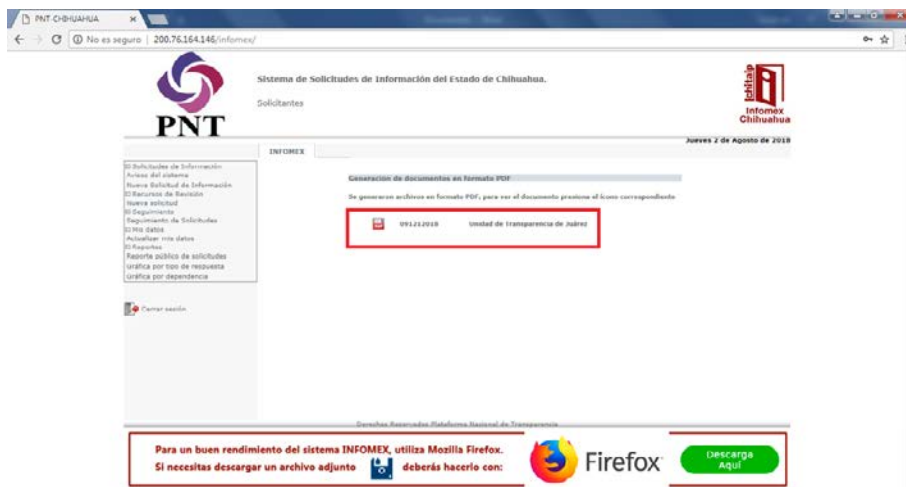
PNT CHIHUAHUA

No es seguro | 200.76.164.146/infomex/

PNT

Sistema de Solicitudes de Información del Estado de Chihuahua.

Solicitantes

ichitaip Infomex Chihuahua

Jueves 2 de Agosto de 2018

INFOMEX

Solicitudes de Información
Avisos del sistema
Nueva Solicitud de Información
Recursos de Revisión
Nueva solicitud
Seguimiento
Seguimiento de Solicitudes
Mis datos
Actualizar mis datos
Reportes
Reporte público de solicitudes
Gráfica por tipo de respuesta
Gráfica por dependencia

Cerrar sesión

Generacion de documentos en formato PDF

Se generaron archivos en formato PDF, para ver el documento presione el icono correspondiente

091212018 Unidad de Transparencia de Juárez

Derechos Reservados Plataforma Nacional de Transparencia

Para un buen rendimiento del sistema INFOMEX, utiliza Mozilla Firefox.
Si necesitas descargar un archivo adjunto deberás hacerlo con:

Firefox

Descarga Aquí